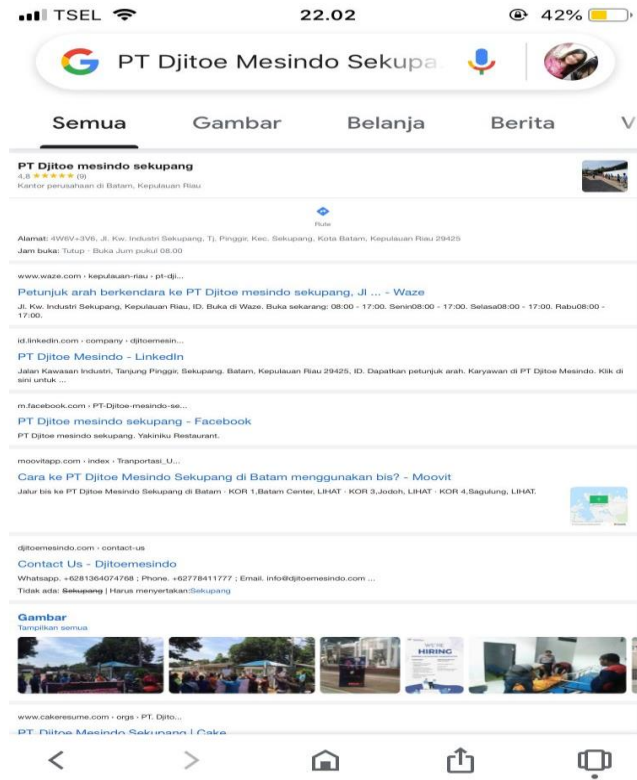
TSEL 22.02 42%

PT Djitoe Mesindo Sekupa

Semua Gambar Belanja Berita V

PT Djitoe mesindo sekupang
4,8 ★★★★★ (9)
Kantor perusahaan di Batam, Kepulauan Riau

Rute

Alamat: 4W6V+3V6, Jl. Kw. Industri Sekupang, Tj. Pinggir, Kec. Sekupang, Kota Batam, Kepulauan Riau 29425
Jam buka: Tutup · Buka Jum pukul 08.00

www.waze.com › kepulauan-riau › pt-dji...
Petunjuk arah berkendara ke PT Djitoe mesindo sekupang, Jl ... - Waze
Jl. Kw. Industri Sekupang, Kepulauan Riau, ID. Buka di Waze. Buka sekarang: 08:00 - 17:00. Senin08:00 - 17:00. Selasa08:00 - 17:00. Rabu08:00 - 17:00.

id.linkedin.com › company › djitoemesin...
PT Djitoe Mesindo - LinkedIn
Jalan Kawasan Industri, Tanjung Pinggir, Sekupang, Batam, Kepulauan Riau 29425, ID. Dapatkan petunjuk arah. Karyawan di PT Djitoe Mesindo. Klik di sini untuk ...

m.facebook.com › PT-Djitoe-mesindo-se...
PT Djitoe mesindo sekupang - Facebook
PT Djitoe mesindo sekupang. Yakiniku Restaurant.

moovitapp.com › index › Tranportasi_U...
Cara ke PT Djitoe Mesindo Sekupang di Batam menggunakan bis? - Moovit
Jalur bis ke PT Djitoe Mesindo Sekupang di Batam · KOR 1,Batam Center, LIHAT · KOR 3,Jodoh, LIHAT · KOR 4,Sagulung, LIHAT.

djitoemesindo.com › contact-us
Contact Us - Djitoemesindo
Whatsapp. +6281364074768 ; Phone. +62778411777 ; Email. info@djitoemesindo.com ...
Tidak ada: Sekupang | Harus menyertakan:Sekupang

Gambar
Tampilkan semua

HIRING

www.cakeresume.com › orgs › PT. Djito...
PT. Djitoe Mesindo Sekupang | Cake